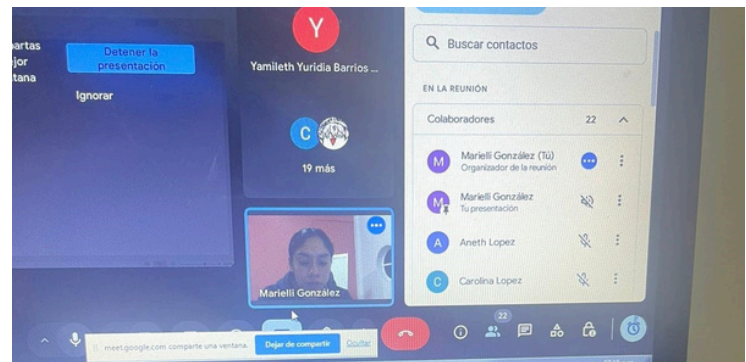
artas
ejor
tana

Detener la presentación

Ignorar

Y

Yamileth Yuridia Barrios ...

C

19 más

Marielli González

Buscar contactos

EN LA REUNIÓN

Colaboradores 22

M Marielli González (Tú)
Organizador de la reunión

M Marielli González
Tu presentación

A Aneth Lopez

C Carolina Lopez

meet.google.com comparte una ventana. Dejar de compartir Ocultar

22